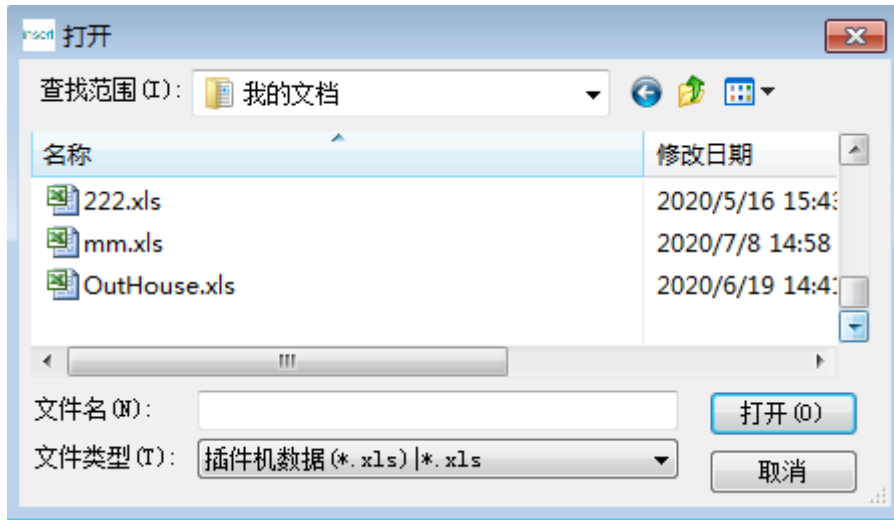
打开

查找范围(I): 我的文档

| 名称 | 修改日期 |
|---|---|
| 222.xls | 2020/5/16 15:4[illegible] |
| mm.xls | 2020/7/8 14:58 |
| OutHouse.xls | 2020/6/19 14:4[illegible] |

文件名(N):
打开(O)

文件类型(T): 插件机数据(*.xls)|*.xls
取消